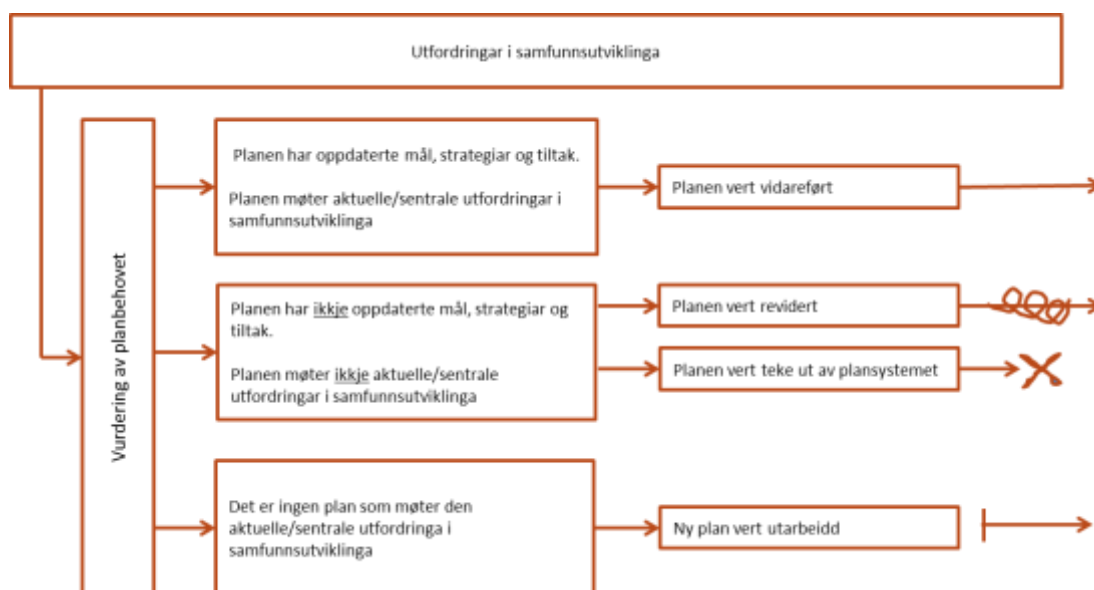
Utfordringar i samfunnsutviklinga

Vurdering av planbehovet

Planen har oppdaterte mål, strategiar og tiltak.

Planen møter aktuelle/sentrale utfordringar i samfunnsutviklinga

Planen vert vidareført

Planen har ikkje oppdaterte mål, strategiar og tiltak.

Planen møter ikkje aktuelle/sentrale utfordringar i samfunnsutviklinga

Planen vert revidert

Planen vert teke ut av plansystemet

Det er ingen plan som møter den aktuelle/sentrale utfordringa i samfunnsutviklinga

Ny plan vert utarbeidd